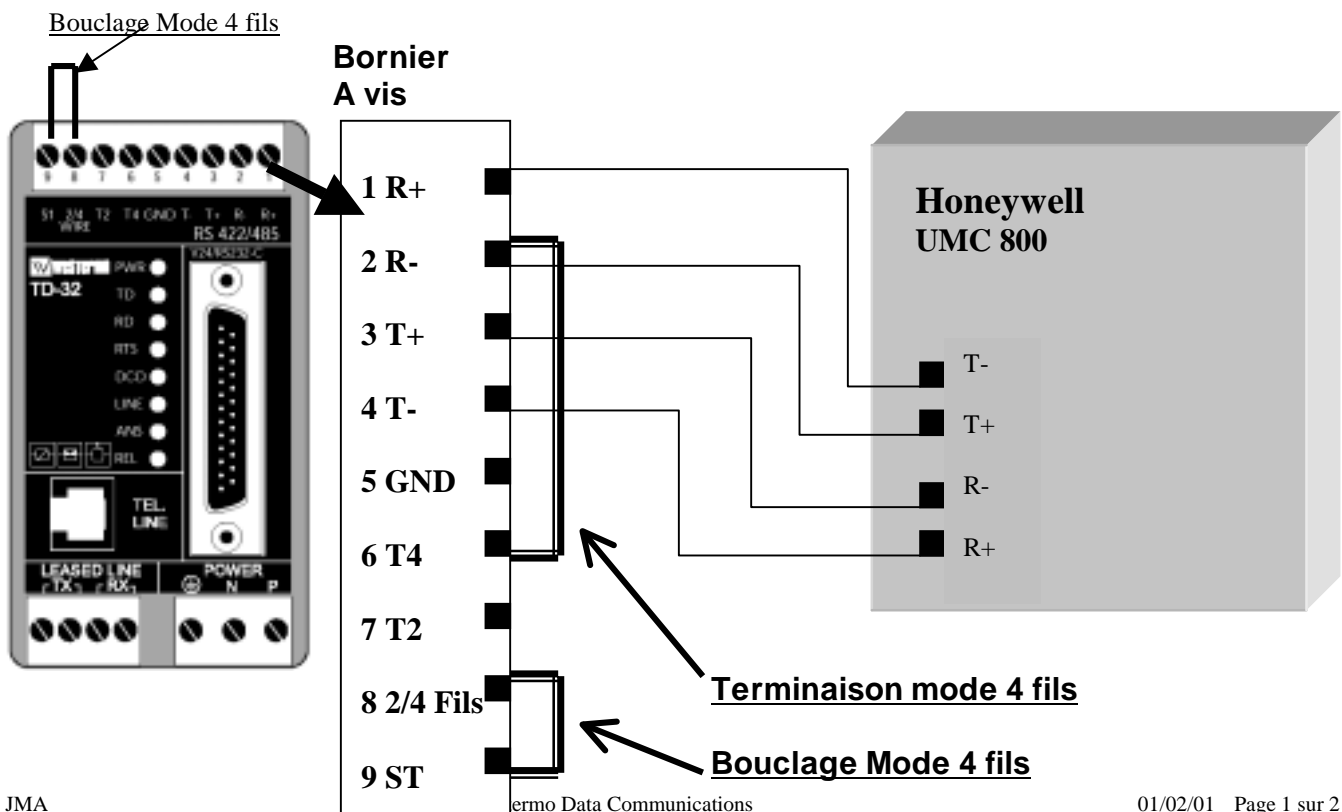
Bouclage Mode 4 fils

Bornier
A vis

9 8 7 6 5 4 3 2 1

S1 2/4 WIRE T2 T4 GND T- T+ R- R+
RS 422/485

Westermo
TD-32

PWR
TD
RD
RTS
DCD
LINE
ANS
REL

V.24/RS232-C

TEL. LINE

LEASED LINE
TX RX

POWER
N P

1 R+
2 R-
3 T+
4 T-
5 GND
6 T4
7 T2
8 2/4 Fils
9 ST

Honeywell
UMC 800

T-
T+
R-
R+

Terminaison mode 4 fils

Bouclage Mode 4 fils

JMA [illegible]ermo Data Communications 01/02/01 Page 1 sur 2